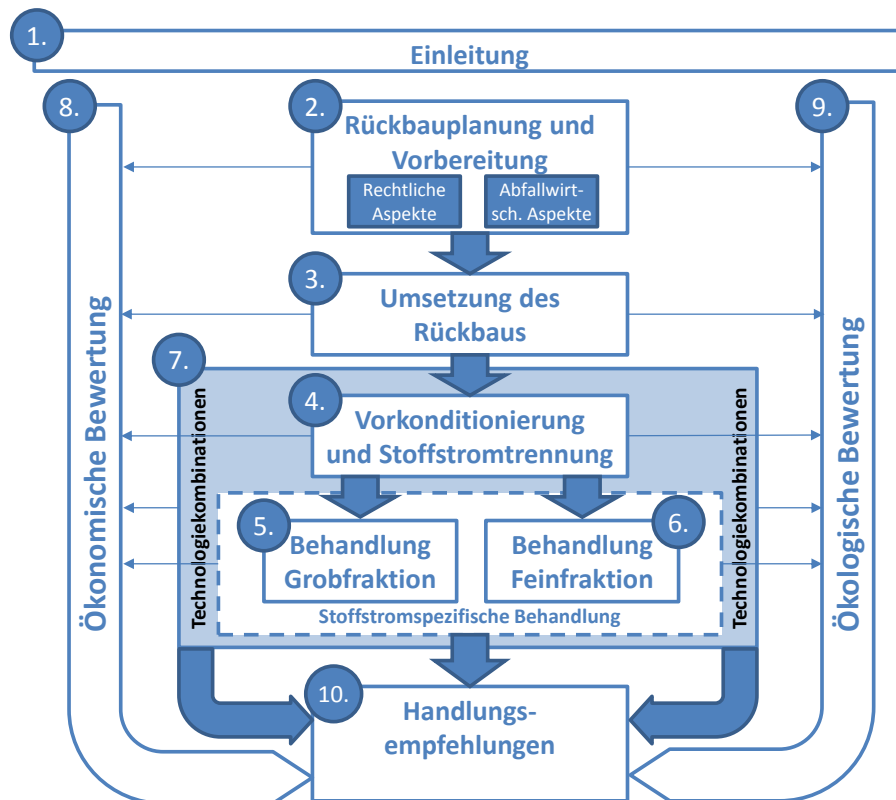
1.
Einleitung
8.
9.
2.
Rückbauplanung und Vorbereitung
Rechtliche Aspekte
Abfallwirtsch. Aspekte
3.
Umsetzung des Rückbaus
7.
Ökonomische Bewertung
Ökologische Bewertung
Technologiekombinationen
Technologiekombinationen
4.
Vorkonditionierung und Stoffstromtrennung
5.
Behandlung Grobfraktion
6.
Behandlung Feinfraktion
Stoffstromspezifische Behandlung
10.
Handlungsempfehlungen